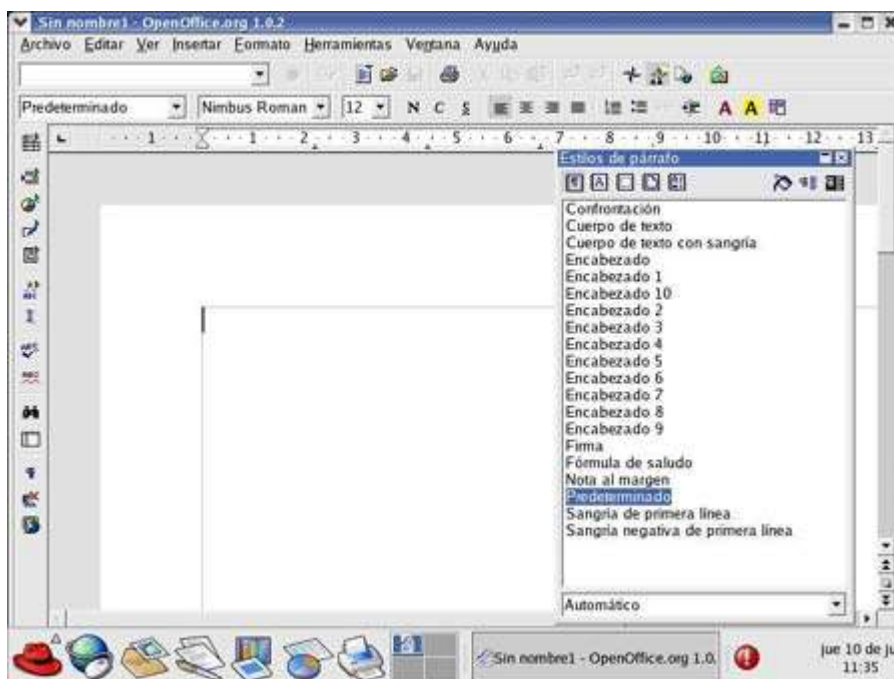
Sin nombre1 - OpenOffice.org 1.0.2

Archivo Editar Ver Insertar Formato Herramientas Ventana Ayuda

Predeterminado Nimbus Roman 12 N C S

A A

1 1 2 3 4 5 6 7 8 9 10 11 12 13

Estilos de párrafo

Confrontación
Cuerpo de texto
Cuerpo de texto con sangría
Encabezado
Encabezado 1
Encabezado 10
Encabezado 2
Encabezado 3
Encabezado 4
Encabezado 5
Encabezado 6
Encabezado 7
Encabezado 8
Encabezado 9
Firma
Fórmula de saludo
Nota al margen
Predeterminado
Sangría de primera línea
Sangría negativa de primera línea

Automático

Sin nombre1 - OpenOffice.org 1.0.

jue 10 de ju
11:35